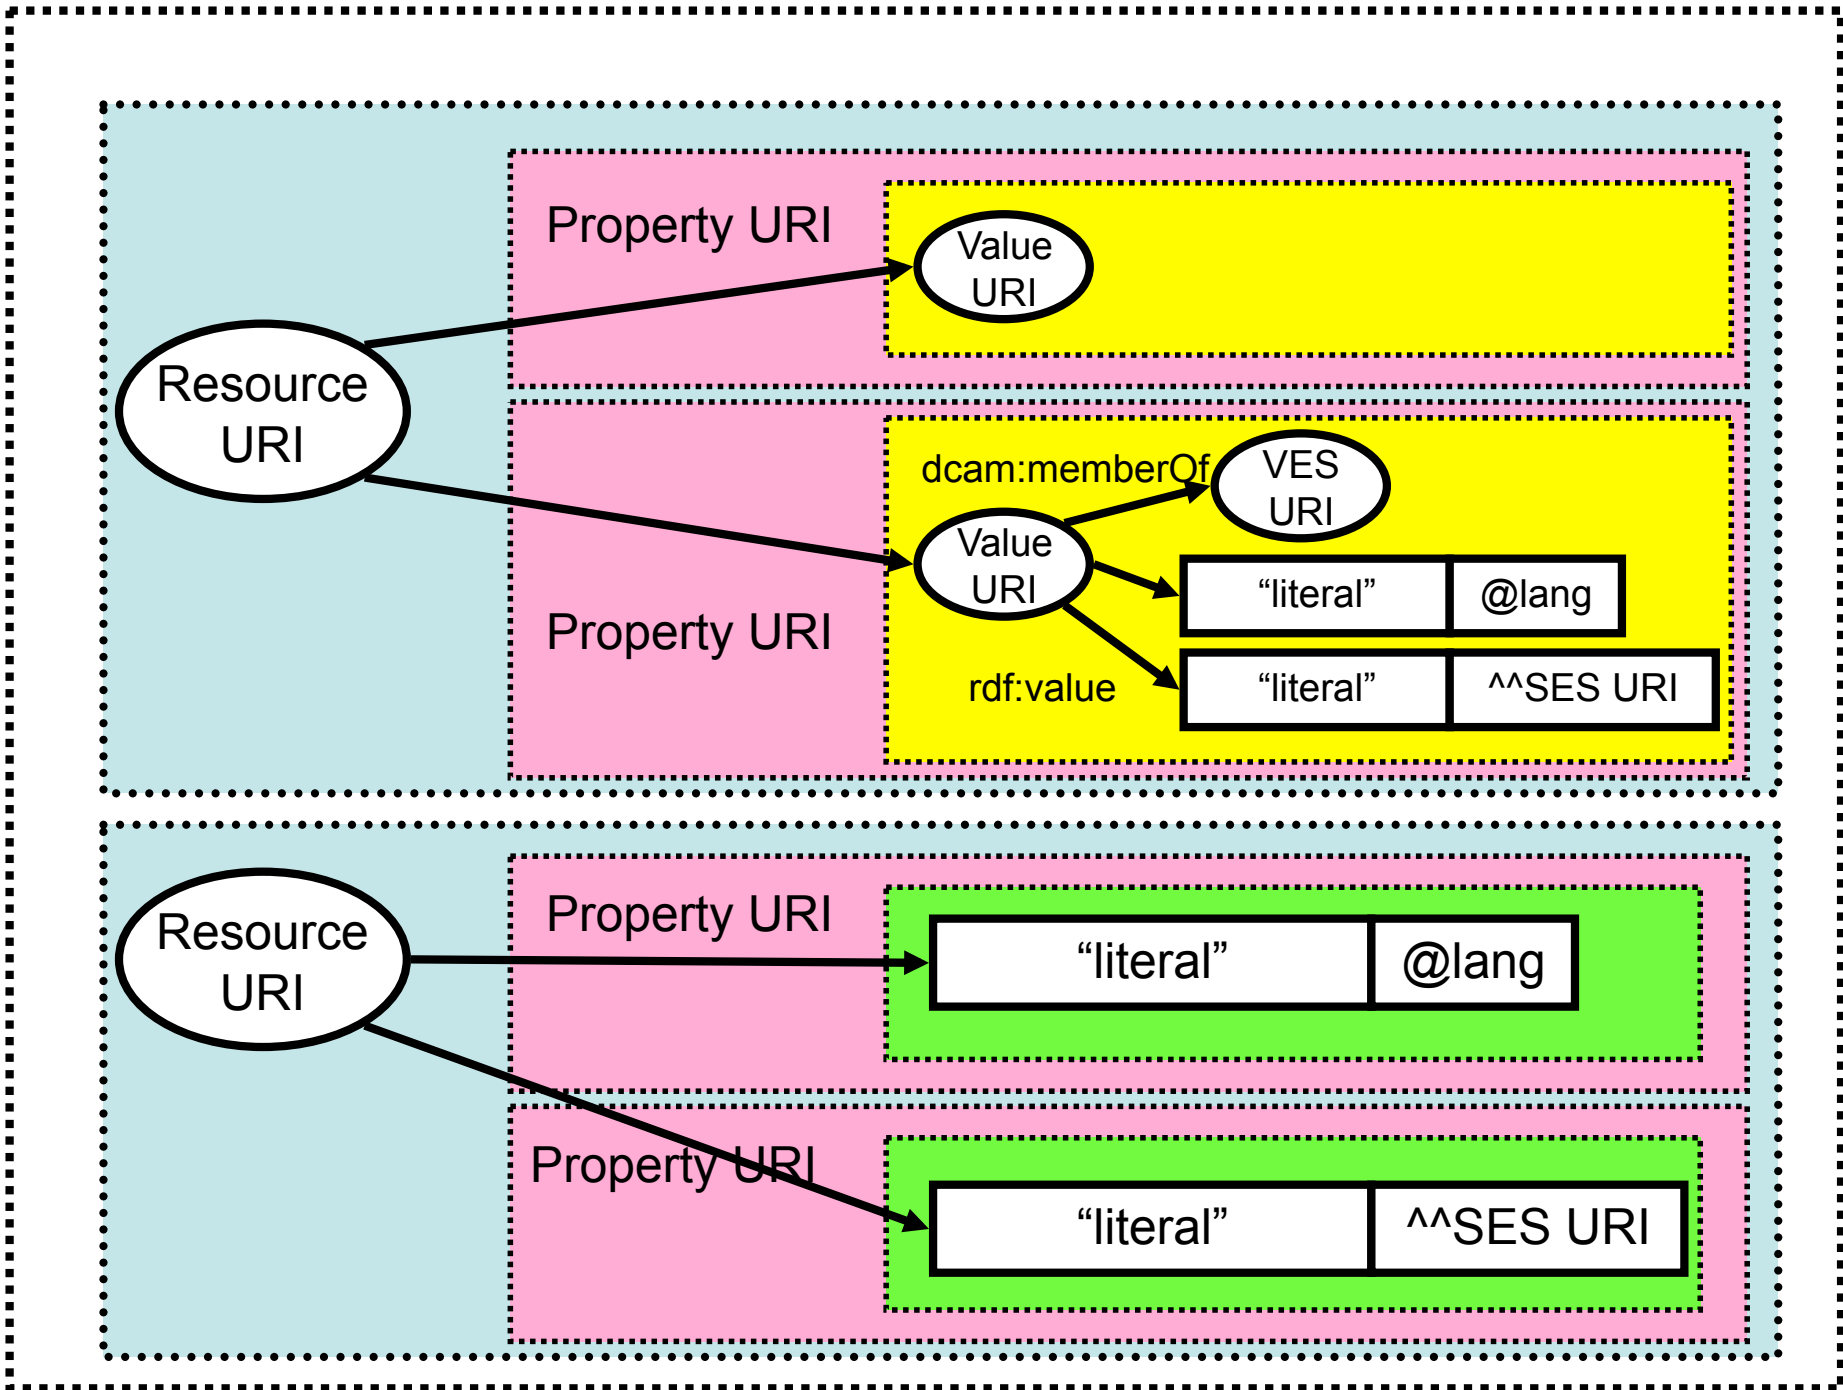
Resource URI

Property URI

Value URI

Property URI

dcam:memberOf

VES URI

Value URI

“literal” | @lang

rdf:value

“literal” | ^^SES URI

Resource URI

Property URI

“literal” | @lang

Property URI

“literal” | ^^SES URI